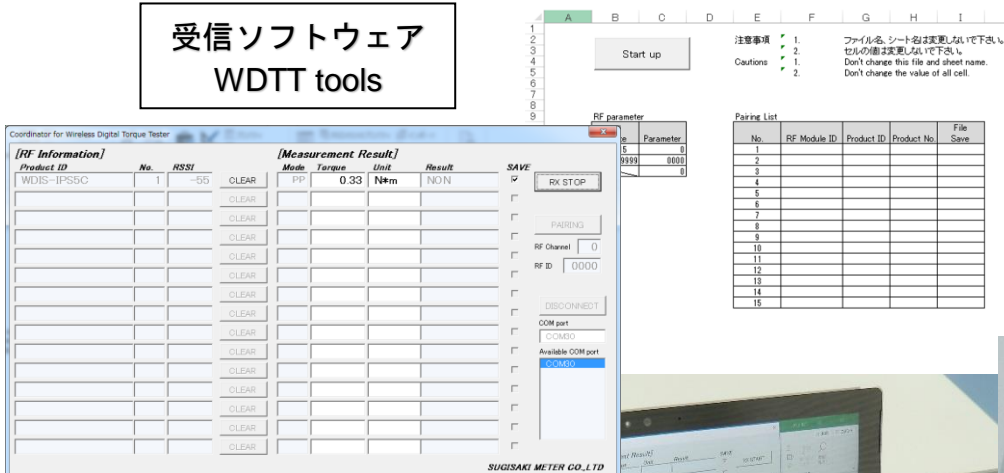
受信ソフトウェア
WDTT tools

| A | B | C | D | E | F | G | H | I |
|---|---|---|---|---|---|---|---|---|

1
2 Start up 注意事項 1. ファイル名、シート名は変更しないで下さい。
3 2. セルの値は変更しないで下さい。
4 Cautions 1. Don't change this file and sheet name.
5 2. Don't change the value of all cell.
6
7
8
9 RF parameter Pairing List

| e | Parameter |
|---|---|
| 5 | 0 |
| 9999 | 0000 |
| | 0 |

| No. | RF Module ID | Product ID | Product No. | File Save |
|---|---|---|---|---|
| 1 | | | | |
| 2 | | | | |
| 3 | | | | |
| 4 | | | | |
| 5 | | | | |
| 6 | | | | |
| 7 | | | | |
| 8 | | | | |
| 9 | | | | |
| 10 | | | | |
| 11 | | | | |
| 12 | | | | |
| 13 | | | | |
| 14 | | | | |
| 15 | | | | |

Coordinator for Wireless Digital Torque Tester

[RF Information] [Measurement Result]

| Product ID | No. | RSSI | | Mode | Torque | Unit | Result | SAVE |
|---|---|---|---|---|---|---|---|---|
| WDIS-IPS5C | 1 | -55 | CLEAR | PP | 0.33 | N*m | NON | ☑ |
| | | | CLEAR | | | | | ☐ |
| | | | CLEAR | | | | | ☐ |
| | | | CLEAR | | | | | ☐ |
| | | | CLEAR | | | | | ☐ |
| | | | CLEAR | | | | | ☐ |
| | | | CLEAR | | | | | ☐ |
| | | | CLEAR | | | | | ☐ |
| | | | CLEAR | | | | | ☐ |
| | | | CLEAR | | | | | ☐ |
| | | | CLEAR | | | | | ☐ |
| | | | CLEAR | | | | | ☐ |
| | | | CLEAR | | | | | ☐ |
| | | | CLEAR | | | | | ☐ |
| | | | CLEAR | | | | | ☐ |

RX STOP
PAIRING
RF Channel 0
RF ID 0000
DISCONNECT
COM port
COM30
Available COM port
COM30

SUGISAKI METER CO.,LTD